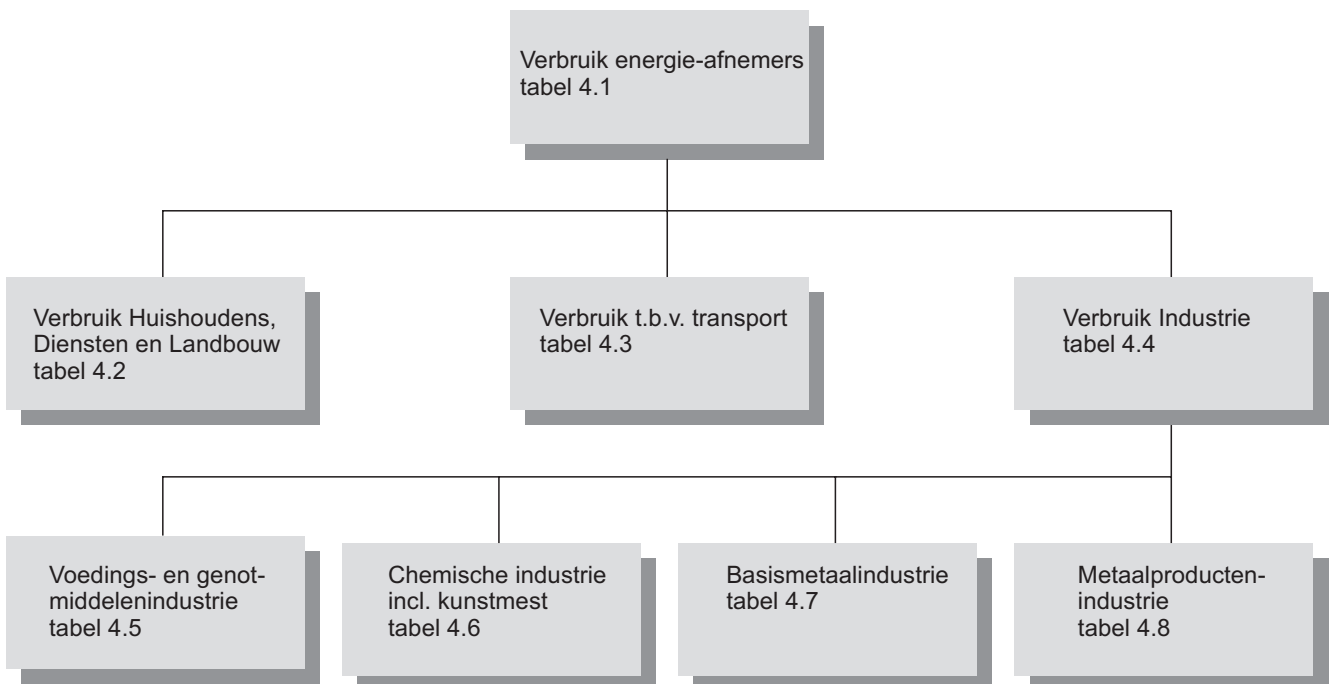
Verbruik energie-afnemers
tabel 4.1

Verbruik Huishoudens, Diensten en Landbouw
tabel 4.2

Verbruik t.b.v. transport
tabel 4.3

Verbruik Industrie
tabel 4.4

Voedings- en genotmiddelenindustrie
tabel 4.5

Chemische industrie incl. kunstmest
tabel 4.6

Basismetaalindustrie
tabel 4.7

Metaalproducten-industrie
tabel 4.8